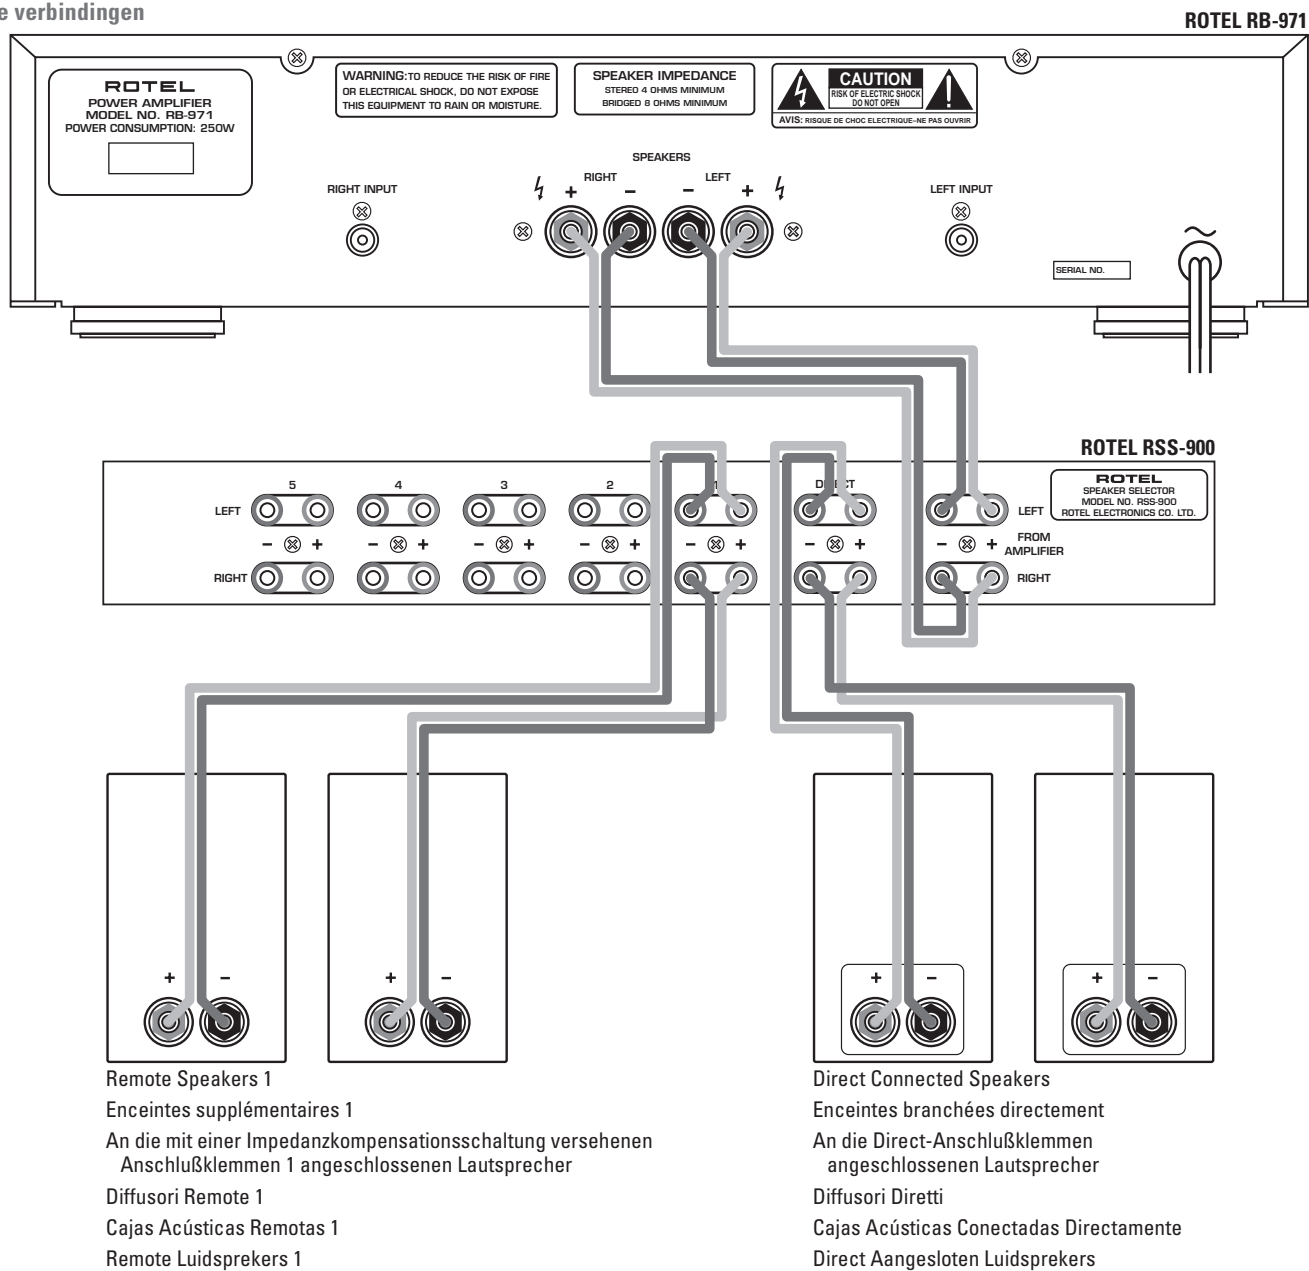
e verbindingen

ROTEL RB-971

ROTEL
POWER AMPLIFIER
MODEL NO. RB-971
POWER CONSUMPTION: 250W

WARNING: TO REDUCE THE RISK OF FIRE OR ELECTRICAL SHOCK, DO NOT EXPOSE THIS EQUIPMENT TO RAIN OR MOISTURE.

SPEAKER IMPEDANCE
STEREO 4 OHMS MINIMUM
BRIDGED 8 OHMS MINIMUM

CAUTION
RISK OF ELECTRIC SHOCK
DO NOT OPEN
AVIS: RISQUE DE CHOC ELECTRIQUE–NE PAS OUVRIR

SPEAKERS
RIGHT
LEFT
+ – – +

RIGHT INPUT

LEFT INPUT

SERIAL NO.

ROTEL RSS-900

5 4 3 2 1 DIRECT

LEFT
RIGHT
– + – + – + – + – + – + – +

LEFT
FROM AMPLIFIER
RIGHT

ROTEL
SPEAKER SELECTOR
MODEL NO. RSS-900
ROTEL ELECTRONICS CO. LTD.

+ –
+ –
+ –
+ –

Remote Speakers 1
Enceintes supplémentaires 1
An die mit einer Impedanzkompensationsschaltung versehenen Anschlußklemmen 1 angeschlossenen Lautsprecher
Diffusori Remote 1
Cajas Acústicas Remotas 1
Remote Luidsprekers 1

Direct Connected Speakers
Enceintes branchées directement
An die Direct-Anschlußklemmen angeschlossenen Lautsprecher
Diffusori Diretti
Cajas Acústicas Conectadas Directamente
Direct Aangesloten Luidsprekers